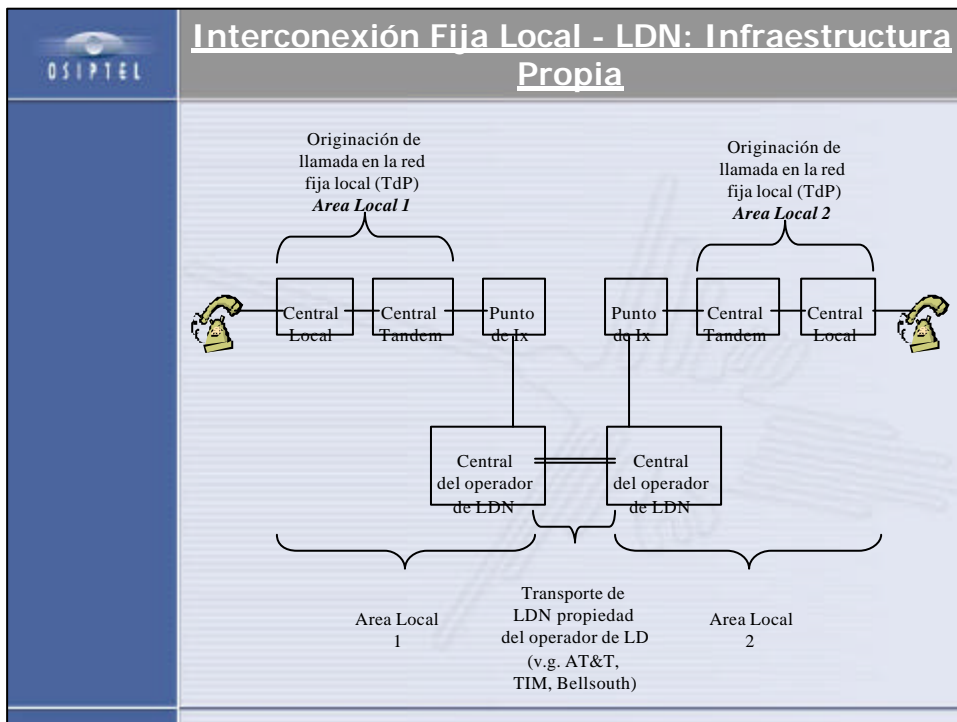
OSIPTEL

Interconexión Fija Local - LDN: Infraestructura Propia

Originación de llamada en la red fija local (TdP)
*Area Local 1*

Originación de llamada en la red fija local (TdP)
*Area Local 2*

Central Local

Central Tandem

Punto de Ix

Punto de Ix

Central Tandem

Central Local

Central del operador de LDN

Central del operador de LDN

Area Local 1

Transporte de LDN propiedad del operador de LD (v.g. AT&T, TIM, Bellsouth)

Area Local 2